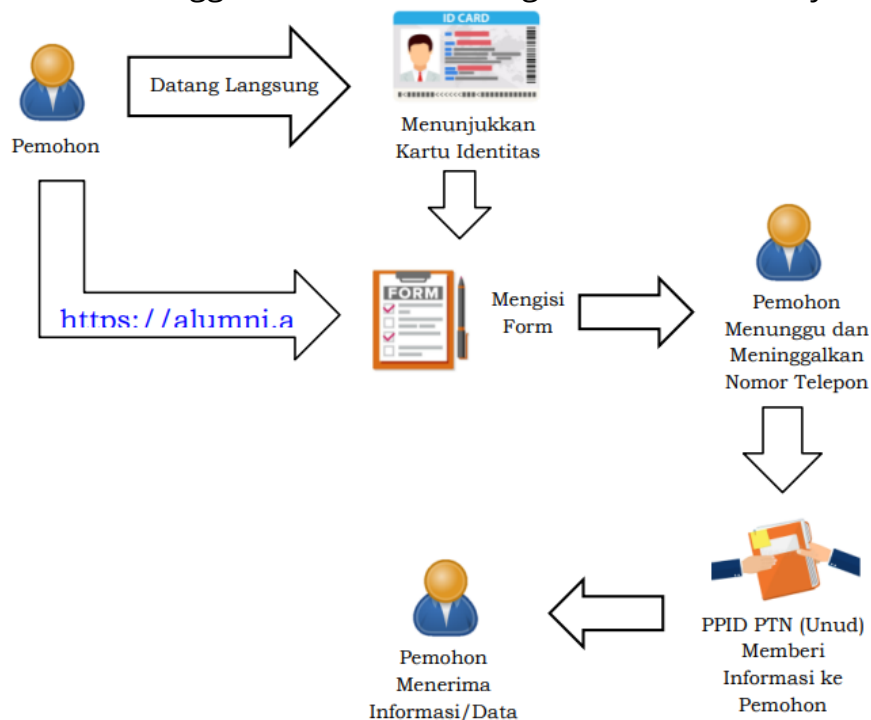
Pemohon

Datang Langsung

ID CARD

Menunjukkan Kartu Identitas

https://alumni.a

FORM

Mengisi Form

Pemohon Menunggu dan Meninggalkan Nomor Telepon

PPID PTN (Unud) Memberi Informasi ke Pemohon

Pemohon Menerima Informasi/Data